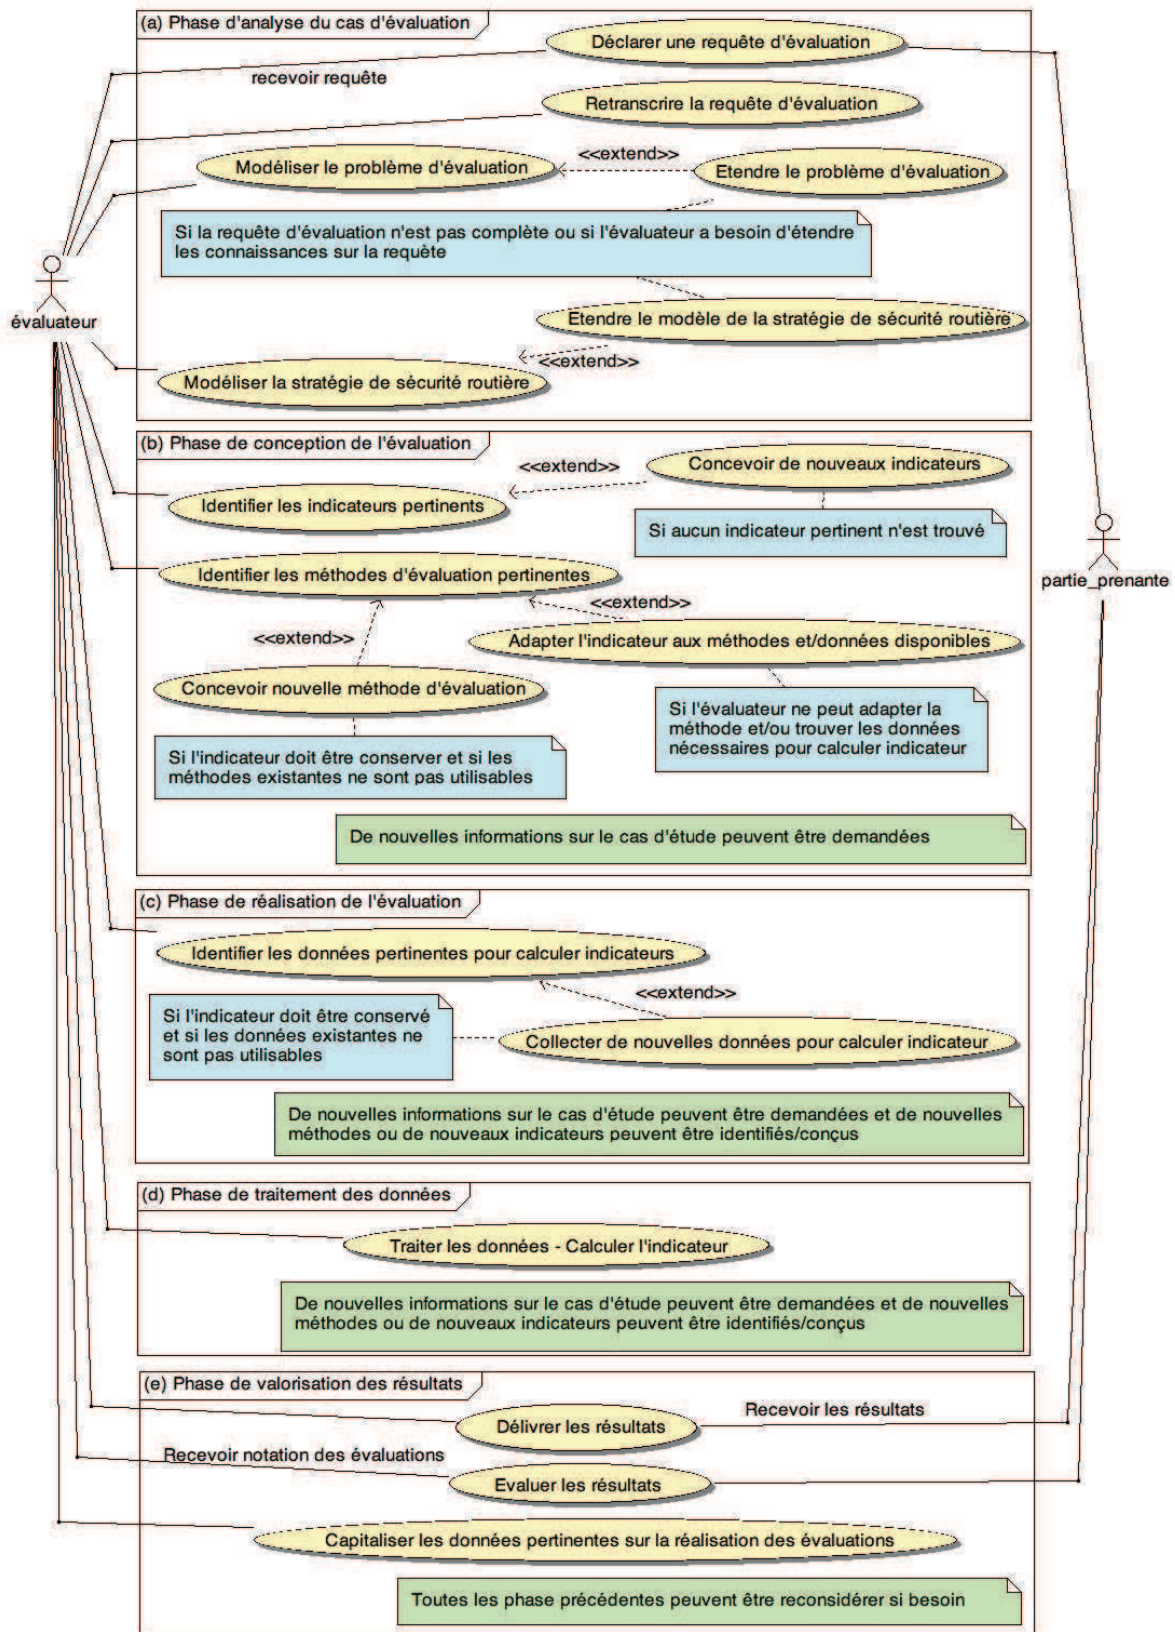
(a) Phase d'analyse du cas d'évaluation

Déclarer une requête d'évaluation

recevoir requête

Retranscrire la requête d'évaluation

Modéliser le problème d'évaluation

<<extend>>

Etendre le problème d'évaluation

Si la requête d'évaluation n'est pas complète ou si l'évaluateur a besoin d'étendre les connaissances sur la requête

évaluateur

Etendre le modèle de la stratégie de sécurité routière

<<extend>>

Modéliser la stratégie de sécurité routière

(b) Phase de conception de l'évaluation

<<extend>>

Concevoir de nouveaux indicateurs

Identifier les indicateurs pertinents

Si aucun indicateur pertinent n'est trouvé

partie_prenante

Identifier les méthodes d'évaluation pertinentes

<<extend>>

<<extend>>

Adapter l'indicateur aux méthodes et/données disponibles

Concevoir nouvelle méthode d'évaluation

Si l'évaluateur ne peut adapter la méthode et/ou trouver les données nécessaires pour calculer indicateur

Si l'indicateur doit être conserver et si les méthodes existantes ne sont pas utilisables

De nouvelles informations sur le cas d'étude peuvent être demandées

(c) Phase de réalisation de l'évaluation

Identifier les données pertinentes pour calculer indicateurs

<<extend>>

Si l'indicateur doit être conservé et si les données existantes ne sont pas utilisables

Collecter de nouvelles données pour calculer indicateur

De nouvelles informations sur le cas d'étude peuvent être demandées et de nouvelles méthodes ou de nouveaux indicateurs peuvent être identifiés/conçus

(d) Phase de traitement des données

Traiter les données - Calculer l'indicateur

De nouvelles informations sur le cas d'étude peuvent être demandées et de nouvelles méthodes ou de nouveaux indicateurs peuvent être identifiés/conçus

(e) Phase de valorisation des résultats

Recevoir les résultats

Délivrer les résultats

Recevoir notation des évaluations

Evaluer les résultats

Capitaliser les données pertinentes sur la réalisation des évaluations

Toutes les phase précédentes peuvent être reconsidérer si besoin